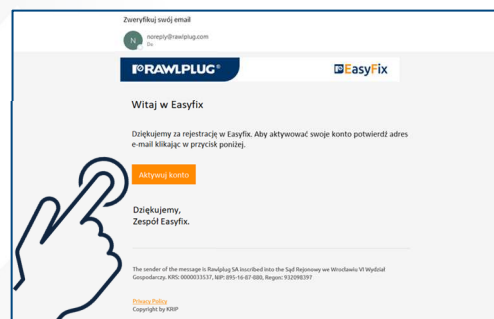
Zweryfikuj swój email

N noreply@rawlplug.com
Do

RAWLPLUG®

EasyFix

Witaj w Easyfix

Dziękujemy za rejestrację w Easyfix. Aby aktywować swoje konto potwierdź adres e-mail klikając w przycisk poniżej.

Aktywuj konto

Dziękujemy,
Zespół Easyfix.

The sender of the message is Rawlplug SA inscribed into the Sąd Rejonowy we Wrocławiu VI Wydział Gospodarczy, KRS: 0000033537, NIP: 895-16-87-880, Regon: 932098397

Privacy Policy
Copyright by KRIP